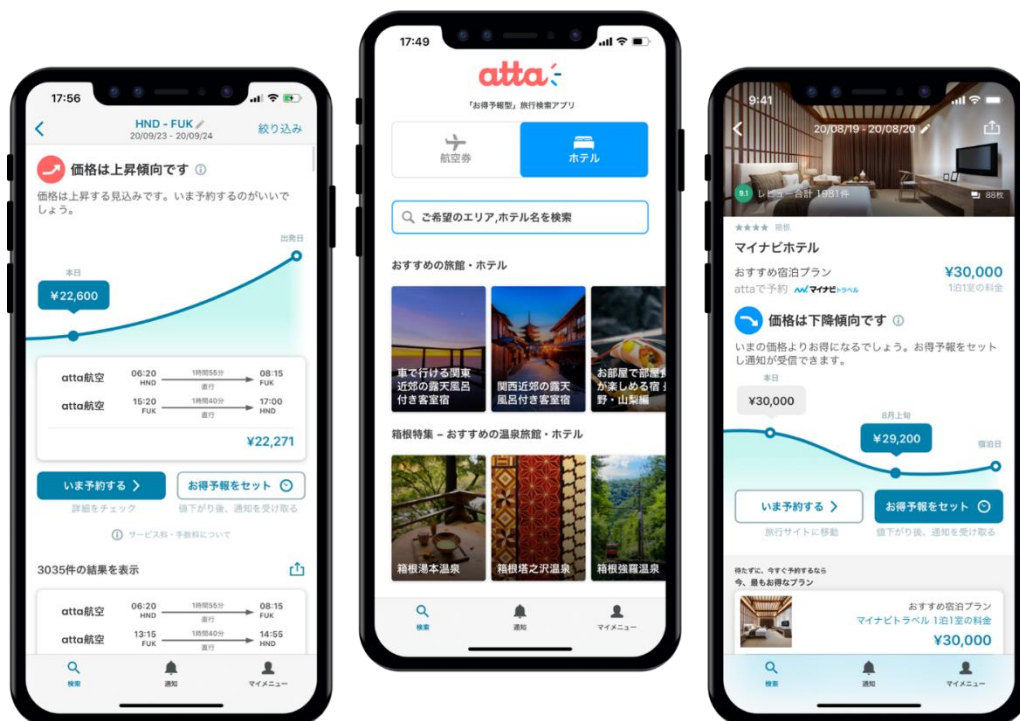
17:56

HND - FUK
20/09/23 - 20/09/24
絞り込み

価格は上昇傾向です ⓘ
価格は上昇する見込みです。いま予約するのがいいでしょう。

出発日
本日
¥22,600

atta航空 06:20 HND 1時間55分 直行 08:15 FUK
atta航空 15:20 FUK 1時間40分 直行 17:00 HND
¥22,271

いま予約する >
詳細をチェック
お得予報をセット
値下がり後、通知を受け取る

ⓘ サービス料・手数料について

3035件の結果を表示

atta航空 06:20 HND 1時間55分 直行 08:15 FUK
atta航空 13:15 FUK 1時間40分 直行 14:55 HND

検索 通知 マイメニュー

17:49

atta
「お得予報型」旅行検索アプリ

航空券
ホテル

ご希望のエリア,ホテル名を検索

おすすめの旅館・ホテル
車で行ける関東近郊の露天風呂付き客室宿
関西近郊の露天風呂付き客室宿
お部屋で部屋食が楽しめる宿 長野・山梨編

箱根特集 ～ おすすめの温泉旅館・ホテル
箱根湯本温泉
箱根塔之沢温泉
箱根強羅温泉

検索 通知 マイメニュー

9:41

20/08/19 - 20/08/20
9.1 レビュー合計 1381件
88枚

★★★★ 宿泊
マイナビホテル
おすすめ宿泊プラン
attaで予約 マイナビトラベル
¥30,000
1泊1室の料金

価格は下降傾向です ⓘ
いまの価格よりお得になるでしょう。お得予報をセットし通知が受信できます。

本日
¥30,000
8月上旬
¥29,200
宿泊日

いま予約する >
旅行サイトに移動
お得予報をセット
値下がり後、通知を受け取る

待たずに、今すぐ予約するなら
今、最もお得なプラン
おすすめ宿泊プラン
マイナビトラベル 1泊1室の料金
¥30,000

検索 通知 マイメニュー